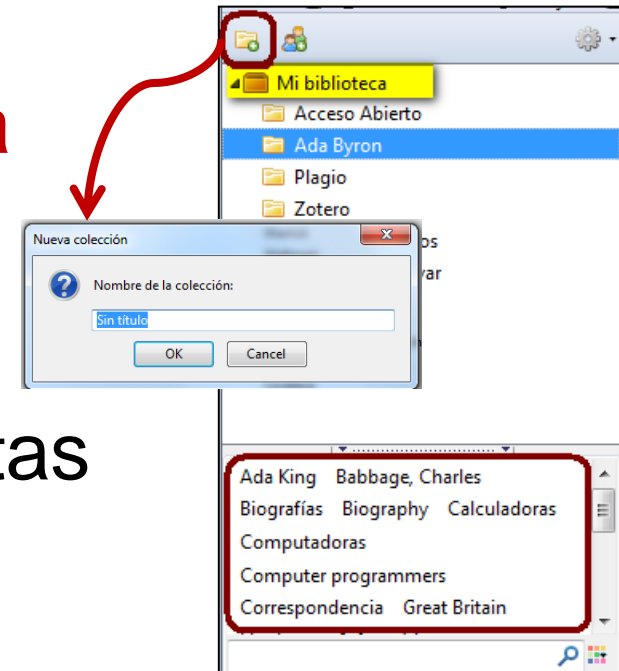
Mi biblioteca
Acceso Abierto
Ada Byron
Plagio
Zotero
Nueva colección
Nombre de la colección:
Sin título
OK
Cancel
os
var
tas
Ada King Babbage, Charles
Biografías Biography Calculadoras
Computadoras
Computer programmers
Correspondencia Great Britain